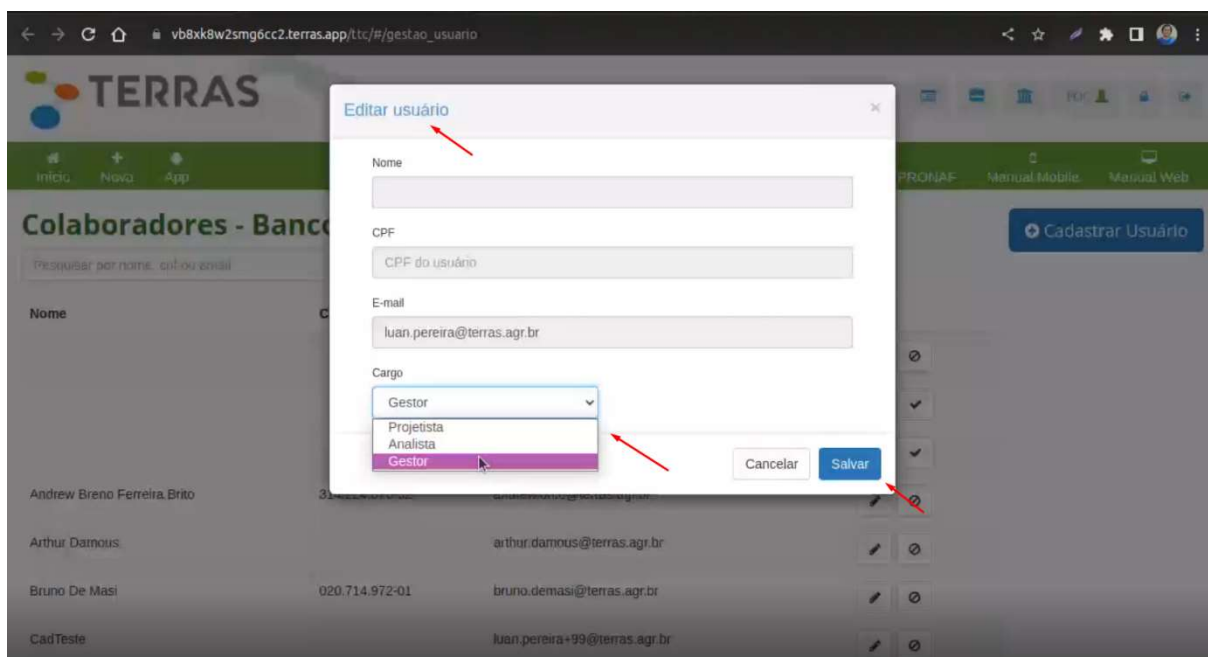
vb8xk8w2smg6cc2.terras.app/ttc/#/gestao_usuario

TERRAS

Início Novo App

PRONAF Manual Mobile Manual Web

Colaboradores - Banc

Pesquisar por nome, cpf ou email

Cadastrar Usuário

Nome C

Editar usuário

×

Nome

CPF

CPF do usuário

E-mail

luan.pereira@terras.agr.br

Cargo

Gestor

Projetista
Analista
Gestor

Cancelar Salvar

Andrew Breno Ferreira Brito 314.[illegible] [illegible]

Arthur Damous arthur.damous@terras.agr.br

Bruno De Masi 020.714.972-01 bruno.demasi@terras.agr.br

CadTeste luan.pereira+99@terras.agr.br